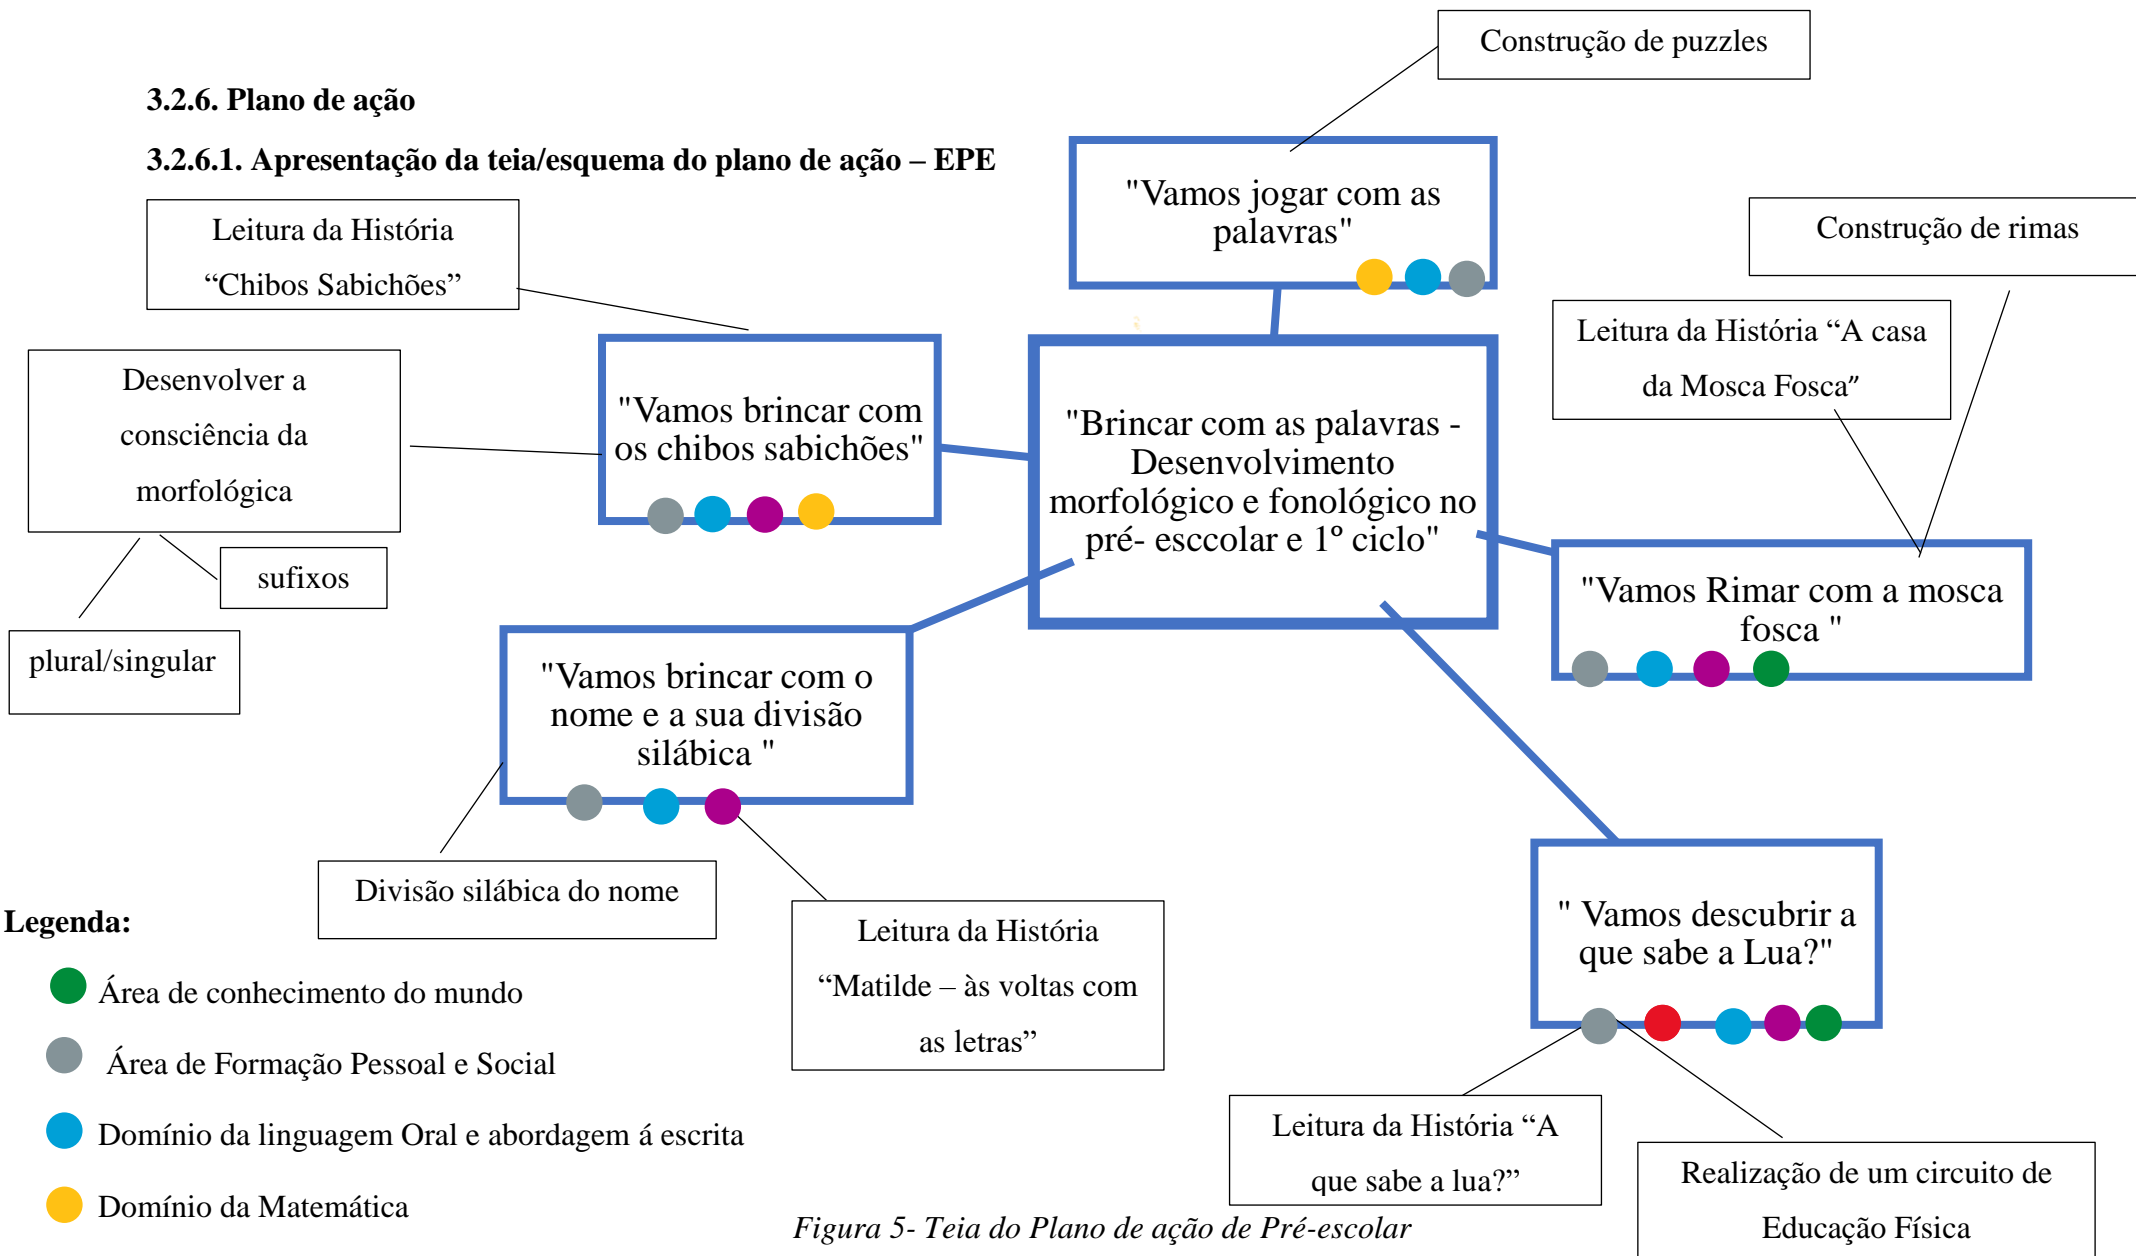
3.2.6. Plano de ação

3.2.6.1. Apresentação da teia/esquema do plano de ação – EPE

Construção de puzzles

"Vamos jogar com as palavras"

Construção de rimas

Leitura da História "Chibos Sabichões"

Leitura da História "A casa da Mosca Fosca"

Desenvolver a consciência da morfológica

"Vamos brincar com os chibos sabichões"

"Brincar com as palavras - Desenvolvimento morfológico e fonológico no pré- esccolar e 1º ciclo"

sufixos

plural/singular

"Vamos Rimar com a mosca fosca "

"Vamos brincar com o nome e a sua divisão silábica "

Divisão silábica do nome

Leitura da História "Matilde – às voltas com as letras"

" Vamos descubrir a que sabe a Lua?"

Legenda:

Área de conhecimento do mundo

Área de Formação Pessoal e Social

Domínio da linguagem Oral e abordagem á escrita

Domínio da Matemática

Leitura da História "A que sabe a lua?"

Realização de um circuito de Educação Física

Figura 5- Teia do Plano de ação de Pré-escolar